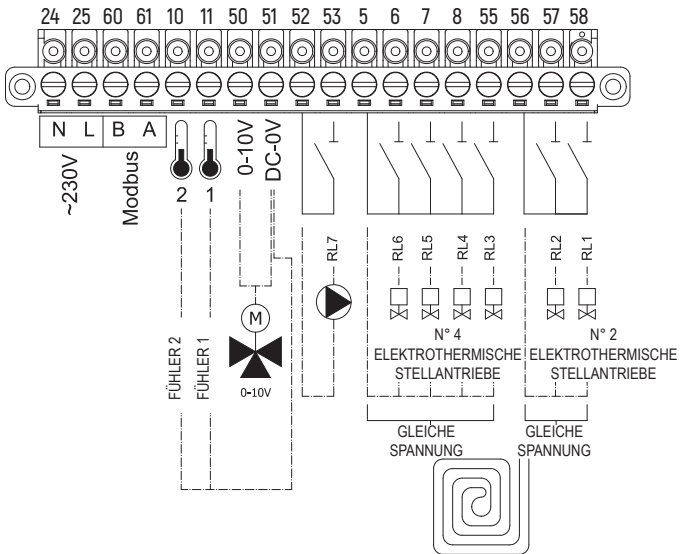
24 25 60 61 10 11 50 51 52 53 5 6 7 8 55 56 57 58

N L B A

~230V

Modbus

2 1

0-10V

DC-0V

M

0-10V

FÜHLER 2

FÜHLER 1

RL7

RL6 RL5 RL4 RL3

RL2 RL1

N° 4
ELEKTROTHERMISCHE
STELLANTRIEBE

N° 2
ELEKTROTHERMISCHE
STELLANTRIEBE

GLEICHE
SPANNUNG

GLEICHE
SPANNUNG